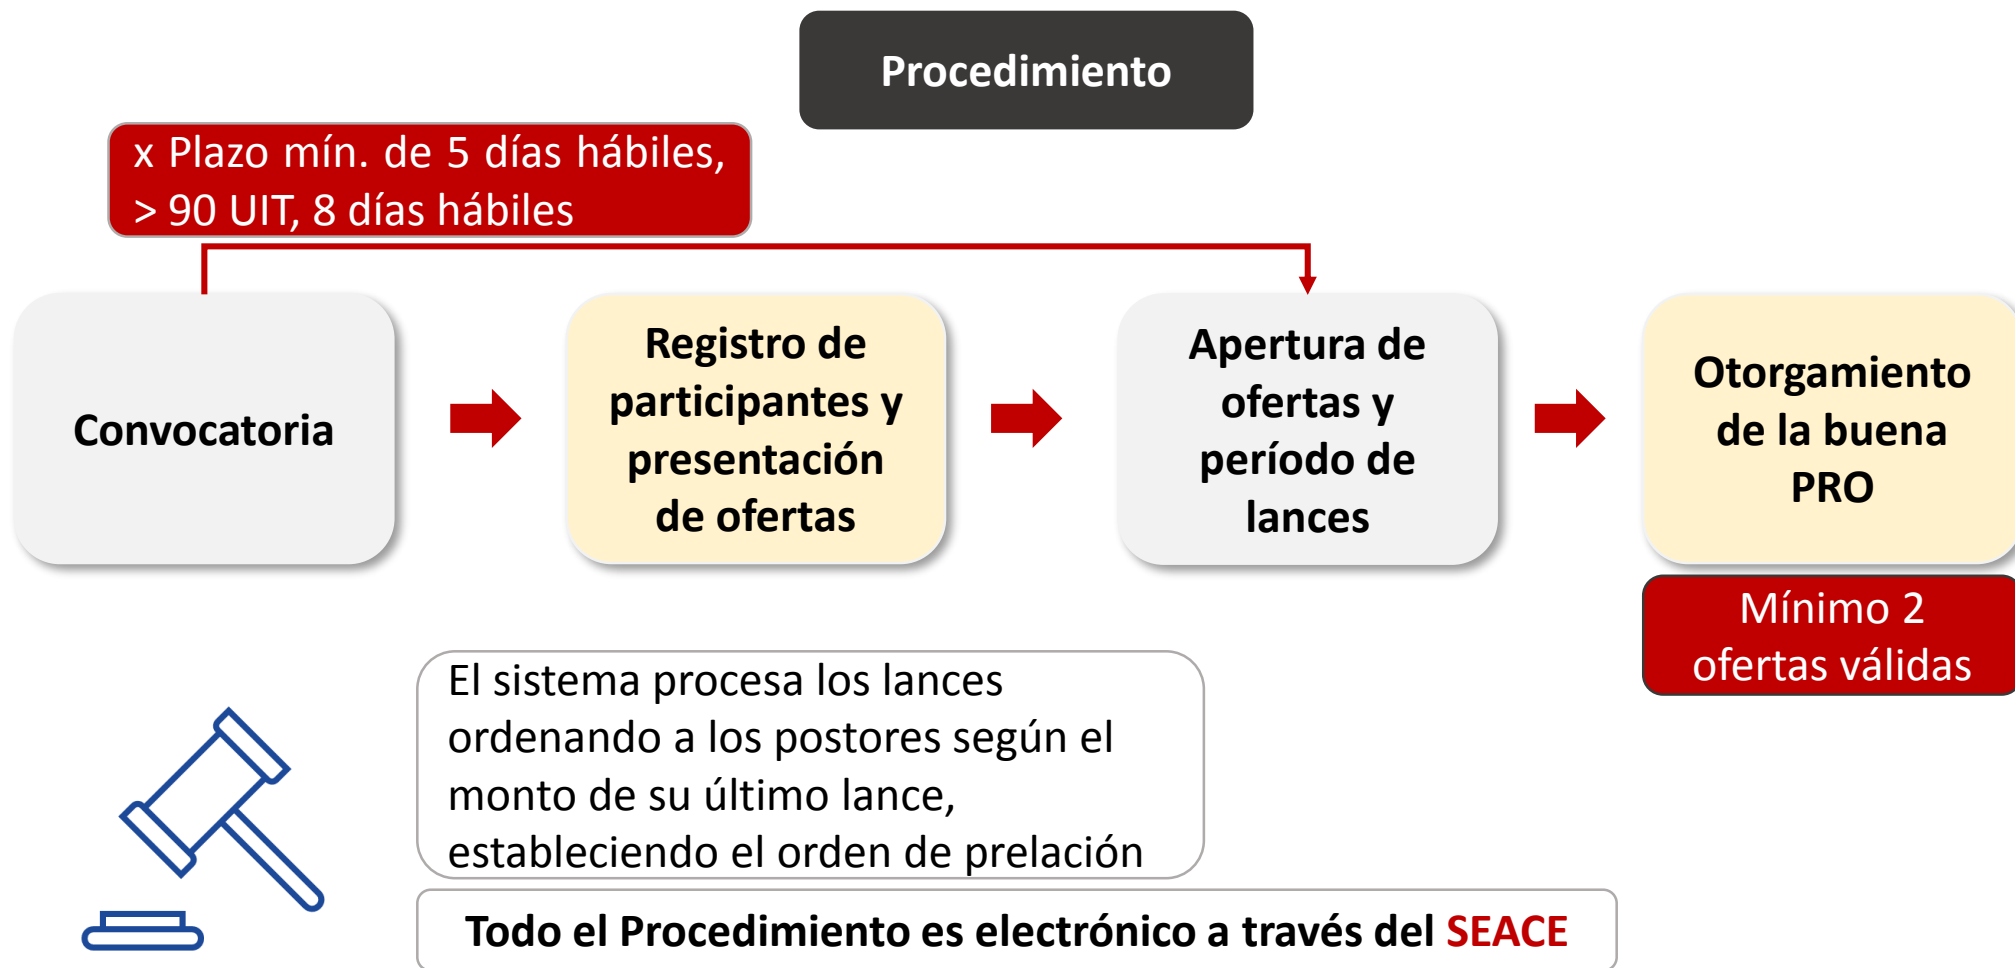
Procedimiento

x Plazo mín. de 5 días hábiles, > 90 UIT, 8 días hábiles

Convocatoria

Registro de participantes y presentación de ofertas

Apertura de ofertas y período de lances

Otorgamiento de la buena PRO

Mínimo 2 ofertas válidas

El sistema procesa los lances ordenando a los postores según el monto de su último lance, estableciendo el orden de prelación

Todo el Procedimiento es electrónico a través del SEACE